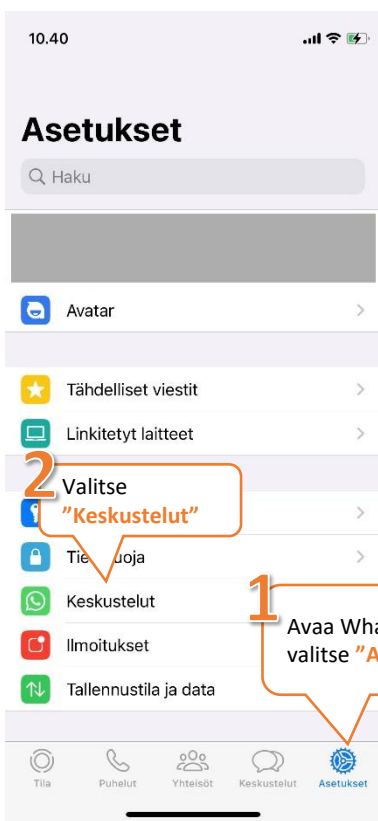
10.40

Asetukset

Haku

Avatar

Tähdelliset viestit

Linkitetyt laitteet

2 Valitse "Keskustelut"

Tie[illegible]suoja

Keskustelut

Ilmoitukset

Tallennustila ja data

1 Avaa Wha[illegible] valitse "A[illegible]

Tila

Puhelut

Yhteisöt

Keskustelut

Asetukset